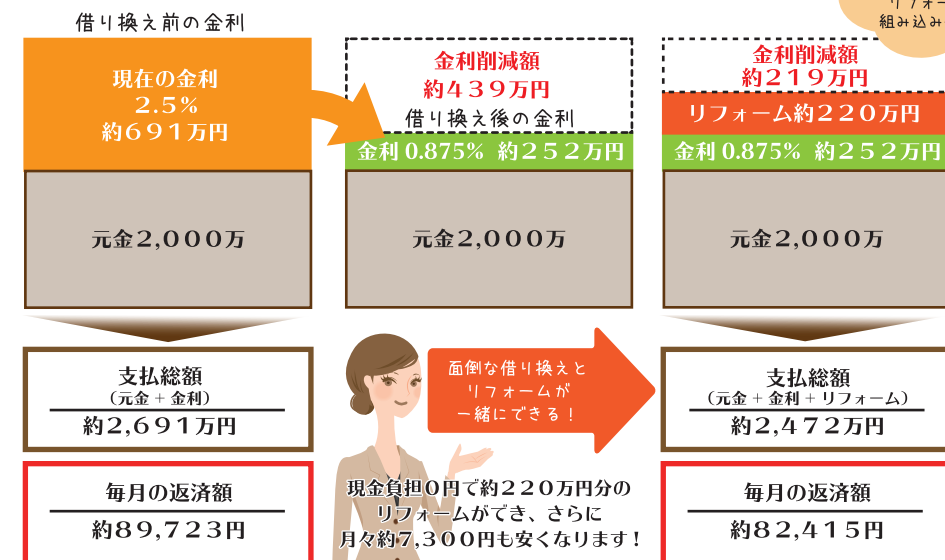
リフォー
組み込み

借り換え前の金利

現在の金利
2.5%
約691万円

元金2,000万

金利削減額
約439万円
借り換え後の金利

金利 0.875% 約252万円

元金2,000万

金利削減額
約219万円

リフォーム約220万円

金利 0.875% 約252万円

元金2,000万

支払総額
（元金＋金利）
約2,691万円

面倒な借り換えと
リフォームが
一緒にできる！

支払総額
（元金＋金利＋リフォーム）
約2,472万円

毎月の返済額
約89,723円

現金負担0円で約220万円分の
リフォームができ、さらに
月々約7,300円も安くなります！

毎月の返済額
約82,415円